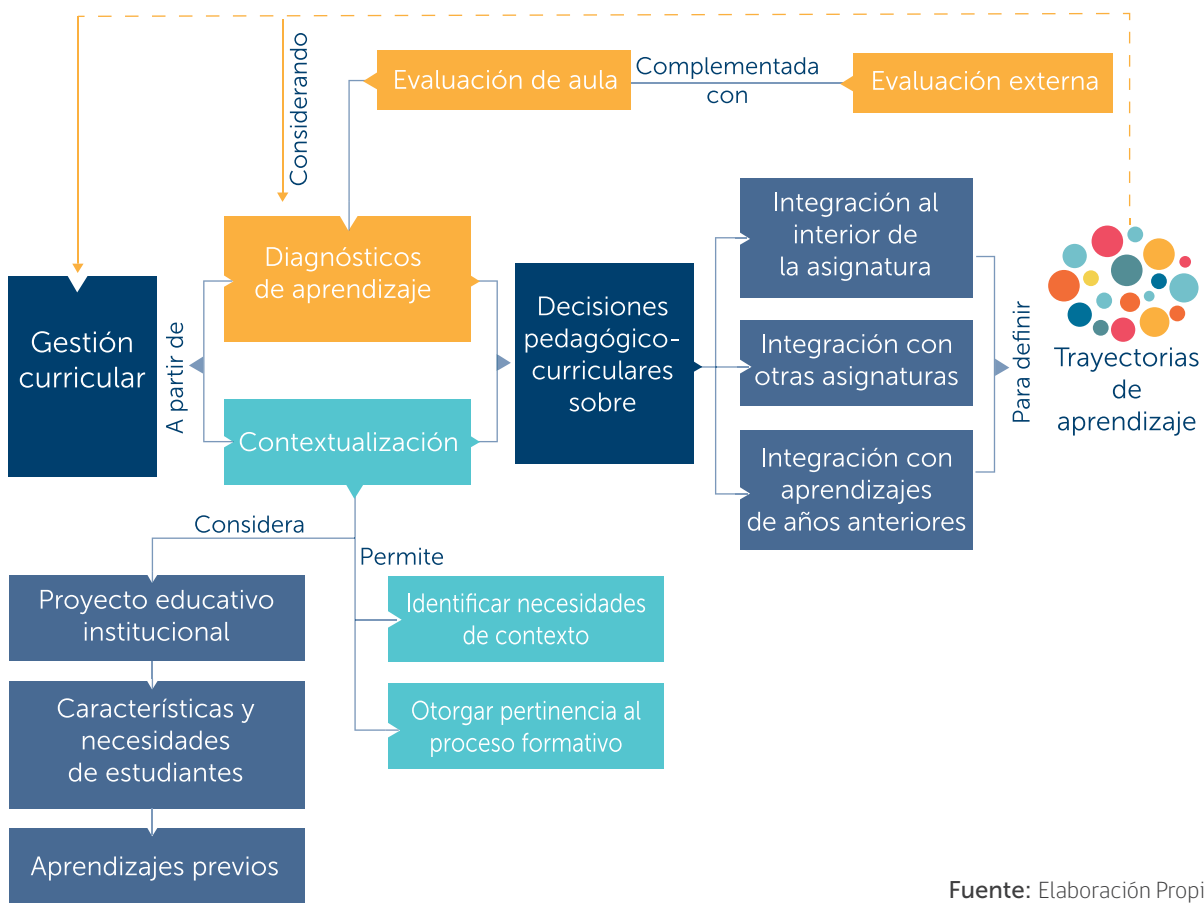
Considerando

Evaluación de aula

Complementada con

Evaluación externa

Gestión curricular

A partir de

Diagnósticos de aprendizaje

Contextualización

Decisiones pedagógico-curriculares sobre

Integración al interior de la asignatura

Integración con otras asignaturas

Integración con aprendizajes de años anteriores

Para definir

Trayectorias de aprendizaje

Considera

Permite

Proyecto educativo institucional

Características y necesidades de estudiantes

Aprendizajes previos

Identificar necesidades de contexto

Otorgar pertinencia al proceso formativo

Fuente: Elaboración Propi